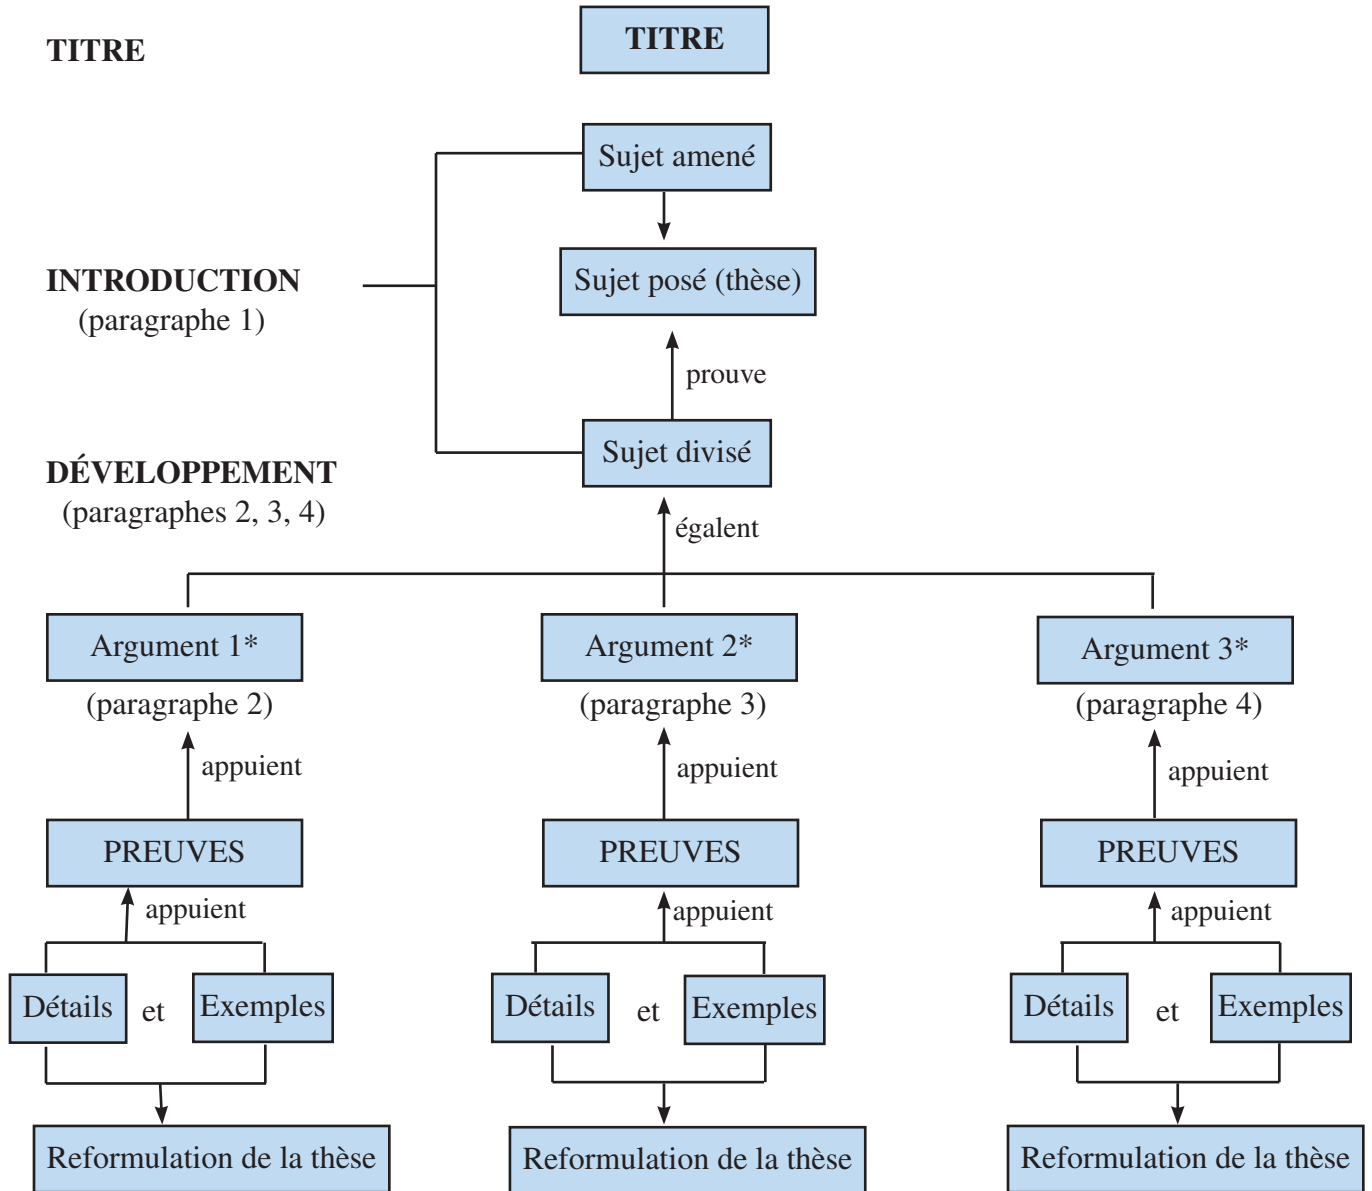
TITRE

TITRE

Sujet amené

INTRODUCTION
(paragraphe 1)

Sujet posé (thèse)

prouve

Sujet divisé

DÉVELOPPEMENT
(paragraphes 2, 3, 4)

égalent

Argument 1*
(paragraphe 2)

appuient

PREUVES

appuient

Détails et Exemples

Reformulation de la thèse

Argument 2*
(paragraphe 3)

appuient

PREUVES

appuient

Détails et Exemples

Reformulation de la thèse

Argument 3*
(paragraphe 4)

appuient

PREUVES

appuient

Détails et Exemples

Reformulation de la thèse